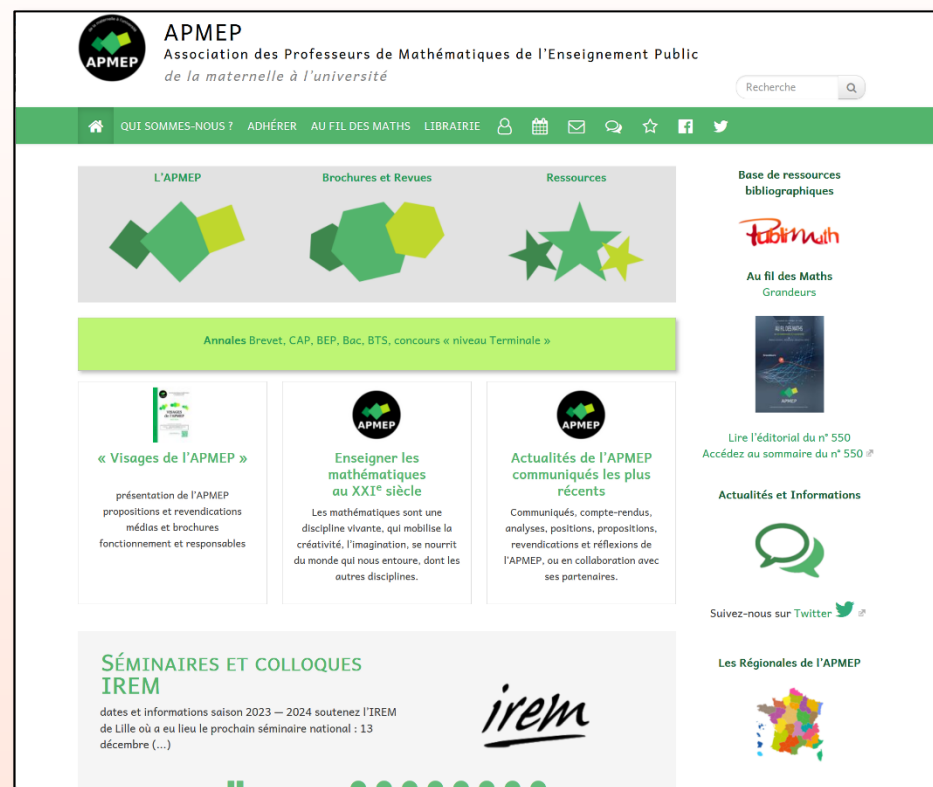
APMEP
APMEP
Association des Professeurs de Mathématiques de l'Enseignement Public
de la maternelle à l'université

Recherche

QUI SOMMES-NOUS ? ADHÉRER AU FIL DES MATHS LIBRAIRIE

L'APMEP
Brochures et Revues
Ressources

Annales Brevet, CAP, BEP, Bac, BTS, concours « niveau Terminale »

« Visages de l'APMEP »
présentation de l'APMEP
propositions et revendications
médias et brochures
fonctionnement et responsables

APMEP
Enseigner les mathématiques au XXI$^{e}$ siècle
Les mathématiques sont une discipline vivante, qui mobilise la créativité, l'imagination, se nourrit du monde qui nous entoure, dont les autres disciplines.

APMEP
Actualités de l'APMEP communiqués les plus récents
Communiqués, compte-rendus, analyses, positions, propositions, revendications et réflexions de l'APMEP, ou en collaboration avec ses partenaires.

SÉMINAIRES ET COLLOQUES IREM
dates et informations saison 2023 — 2024 soutenez l'IREM de Lille où a eu lieu le prochain séminaire national : 13 décembre (...)

irem

Base de ressources bibliographiques
Publimath

Au fil des Maths
Grandeurs

Lire l'éditorial du n° 550
Accédez au sommaire du n° 550

Actualités et Informations

Suivez-nous sur Twitter

Les Régionales de l'APMEP